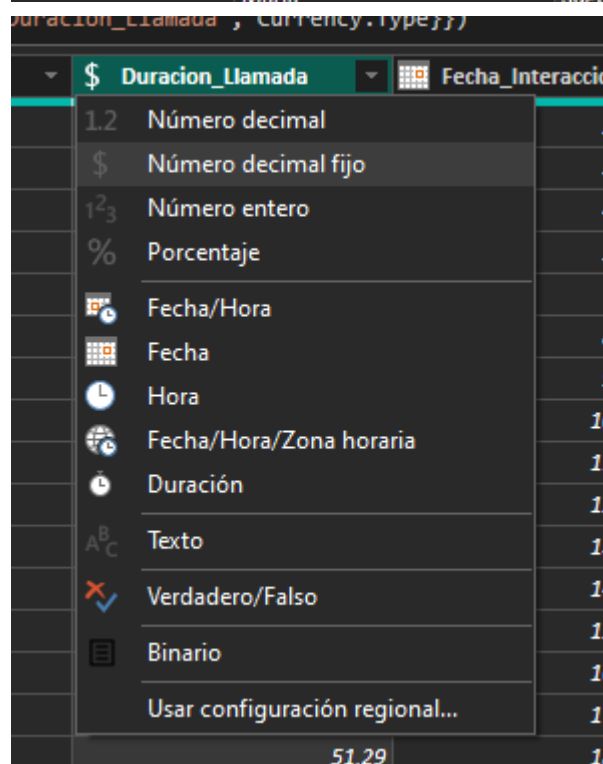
Duracion_Llamada", Currency.Type}})

$ Duracion_Llamada
Fecha_Interaccio

1.2 Número decimal
$ Número decimal fijo
$1^2_3$ Número entero
% Porcentaje
Fecha/Hora
Fecha
Hora
Fecha/Hora/Zona horaria
Duración
ABC Texto
Verdadero/Falso
Binario
Usar configuración regional...

51,29